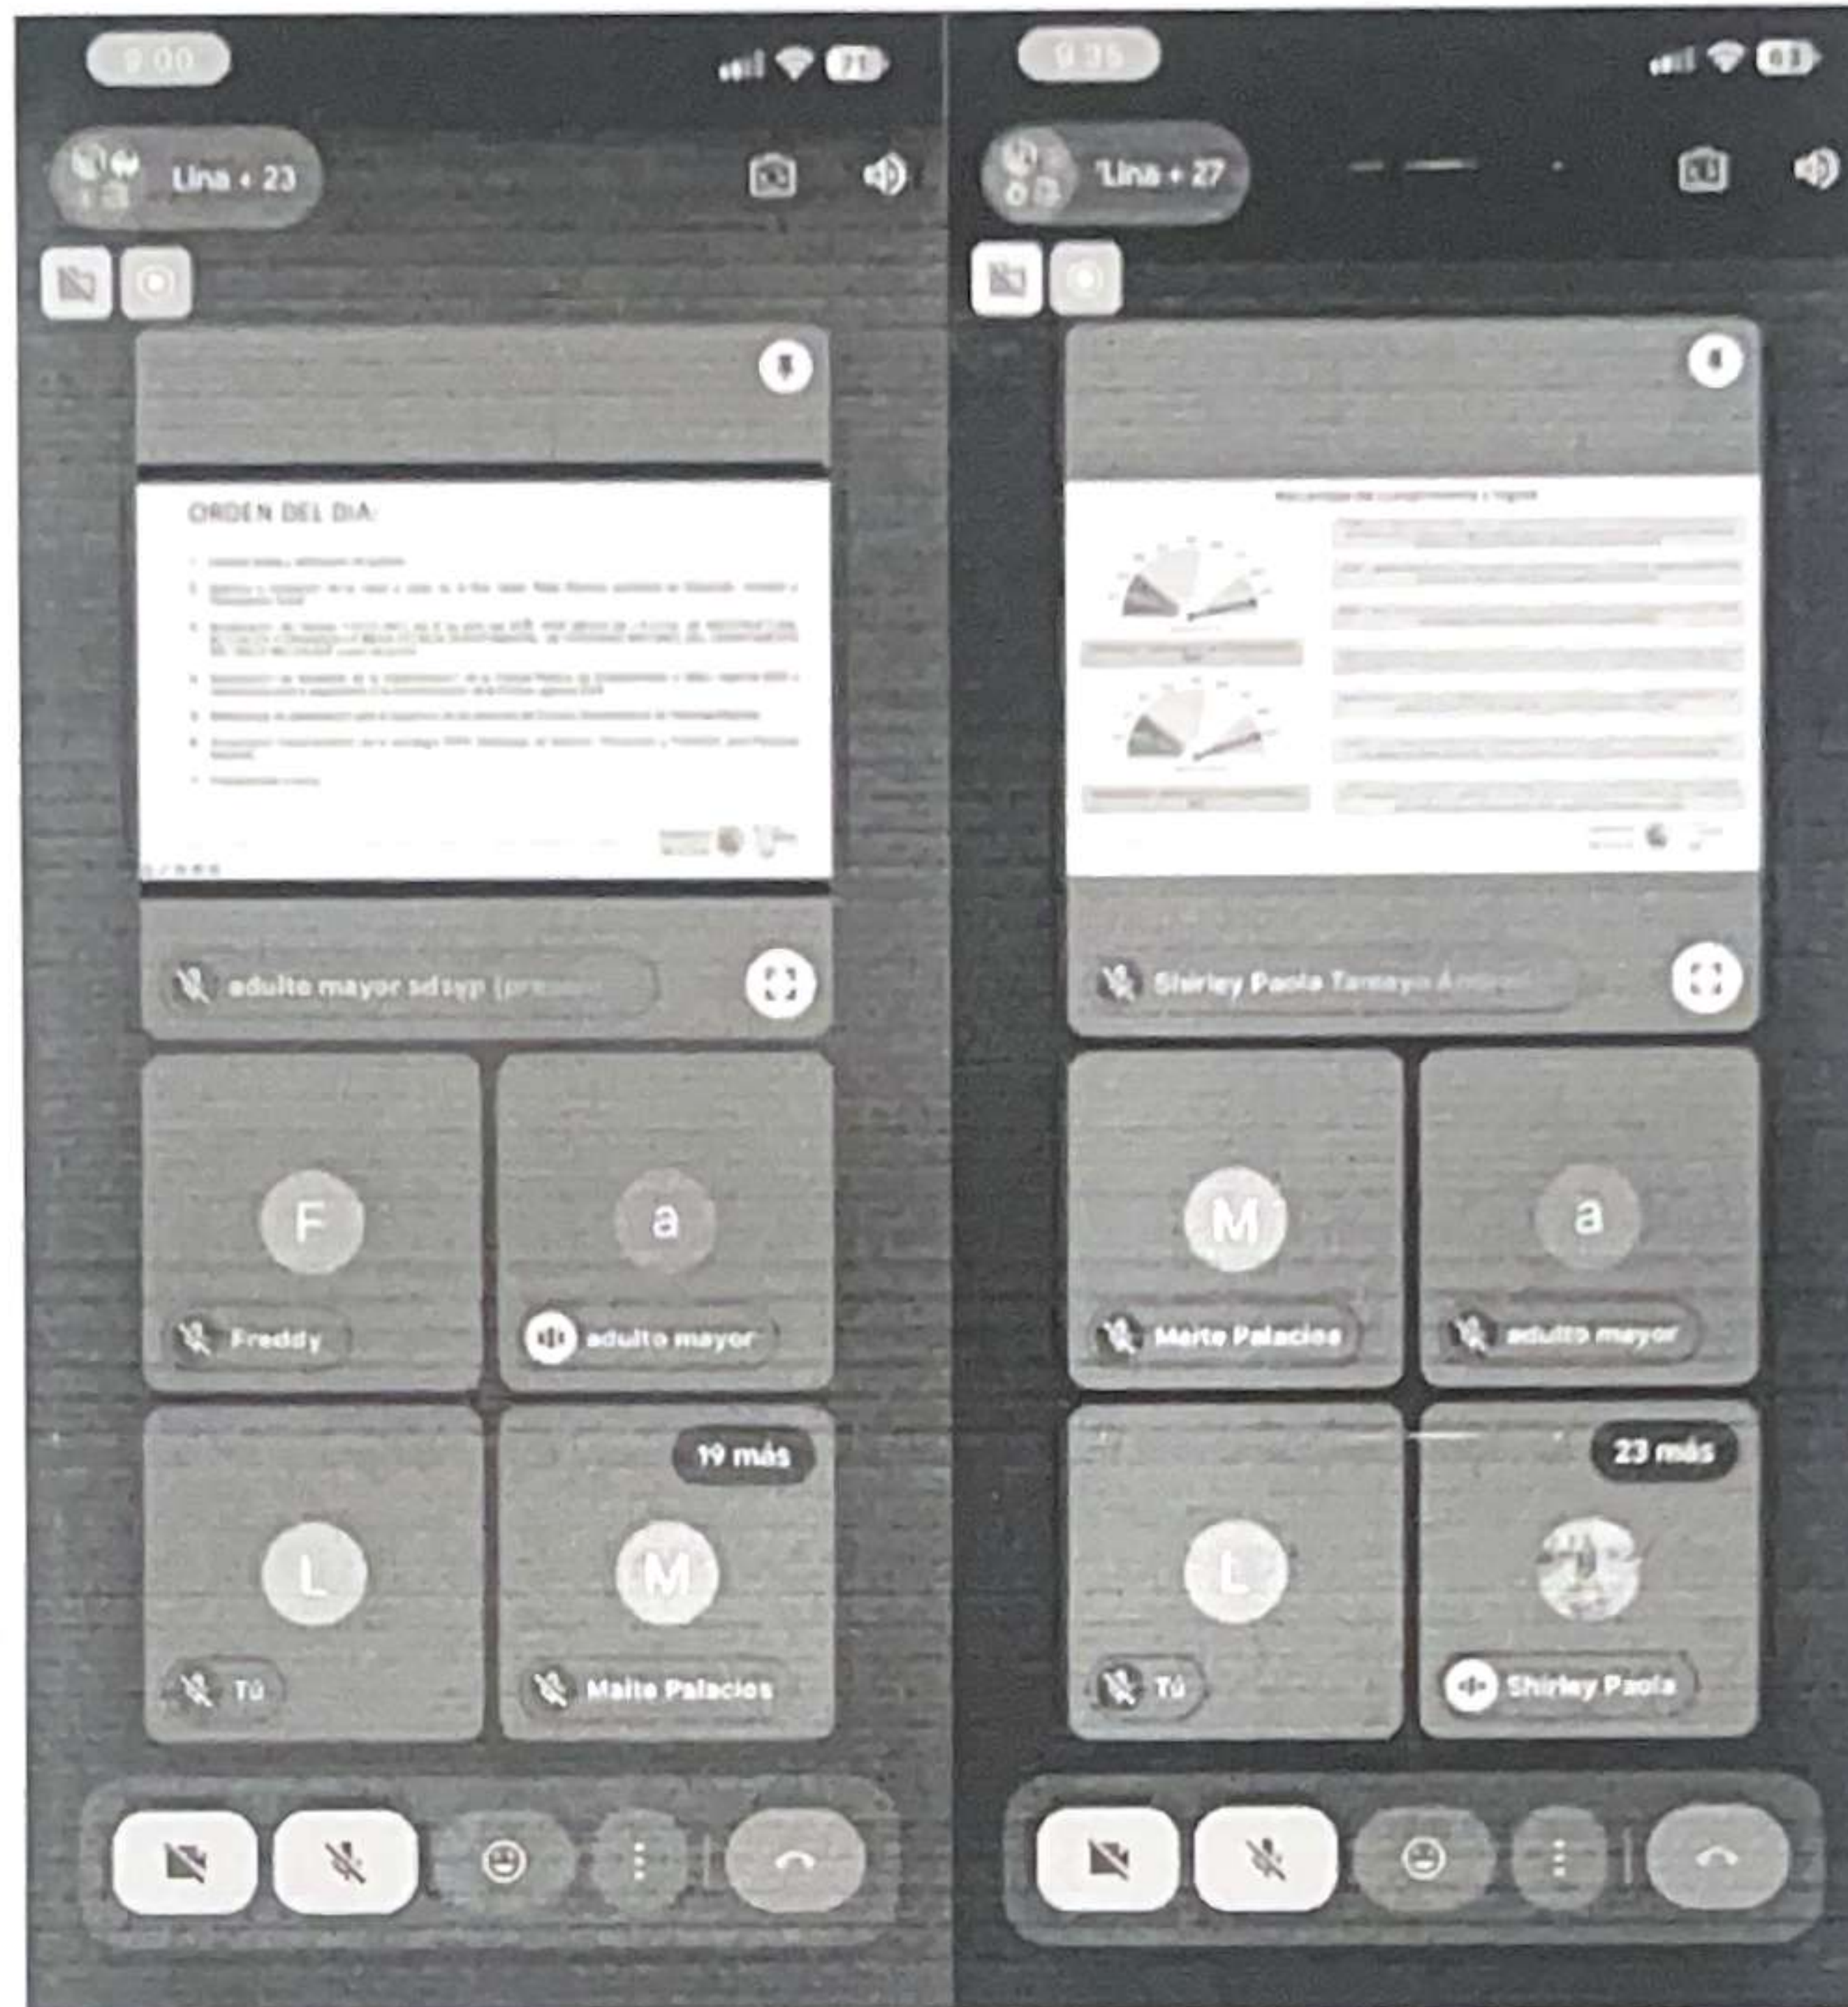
9:00

Lina + 23

ORDEN DEL DIA:

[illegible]

adulto mayor sdsyp (pres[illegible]

F

Freddy

a

adulto mayor

L

Tú

19 más

M

Maite Palacios

9:35

Lina + 27

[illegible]

Shirley Paola Tamayo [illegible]

M

Maite Palacios

a

adulto mayor

L

Tú

23 más

Shirley Paola